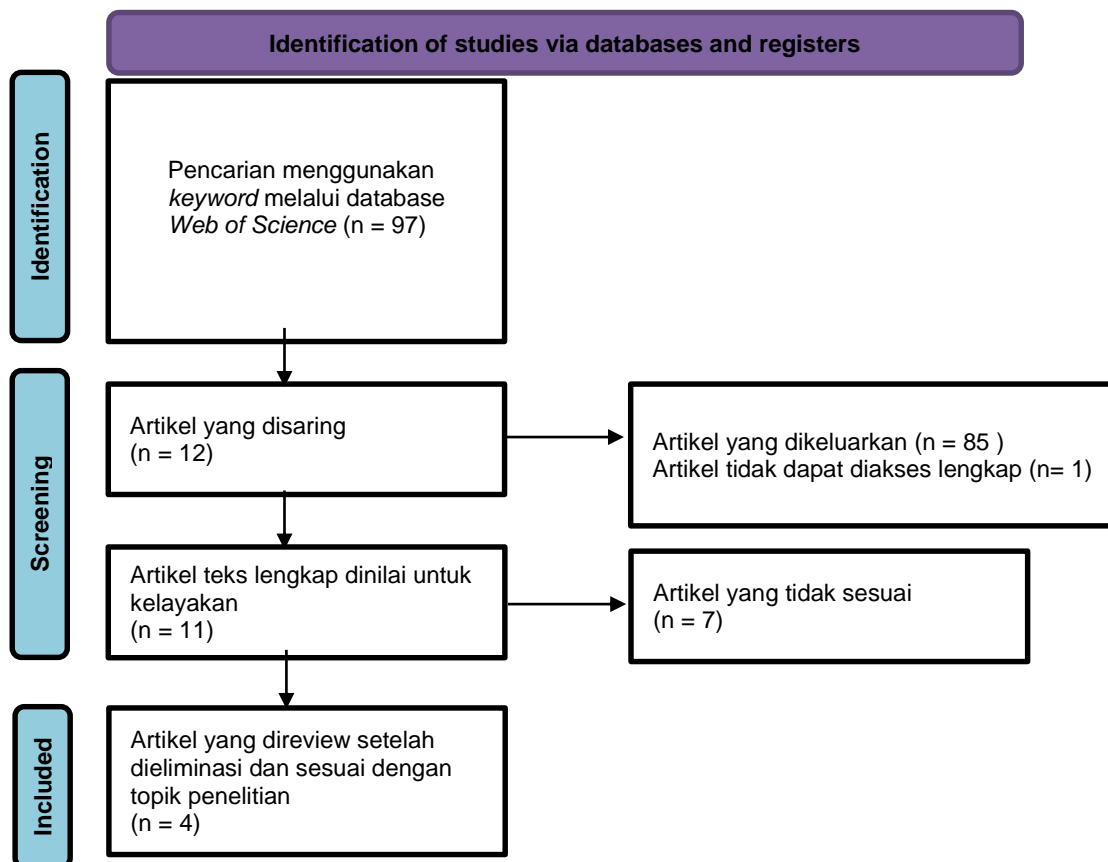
Identification of studies via databases and registers

Identification

Pencarian menggunakan *keyword* melalui database *Web of Science* (n = 97)

Screening

Artikel yang disaring (n = 12)

Artikel yang dikeluarkan (n = 85 )
Artikel tidak dapat diakses lengkap (n= 1)

Artikel teks lengkap dinilai untuk kelayakan (n = 11)

Artikel yang tidak sesuai (n = 7)

Included

Artikel yang direview setelah dieliminasi dan sesuai dengan topik penelitian (n = 4)